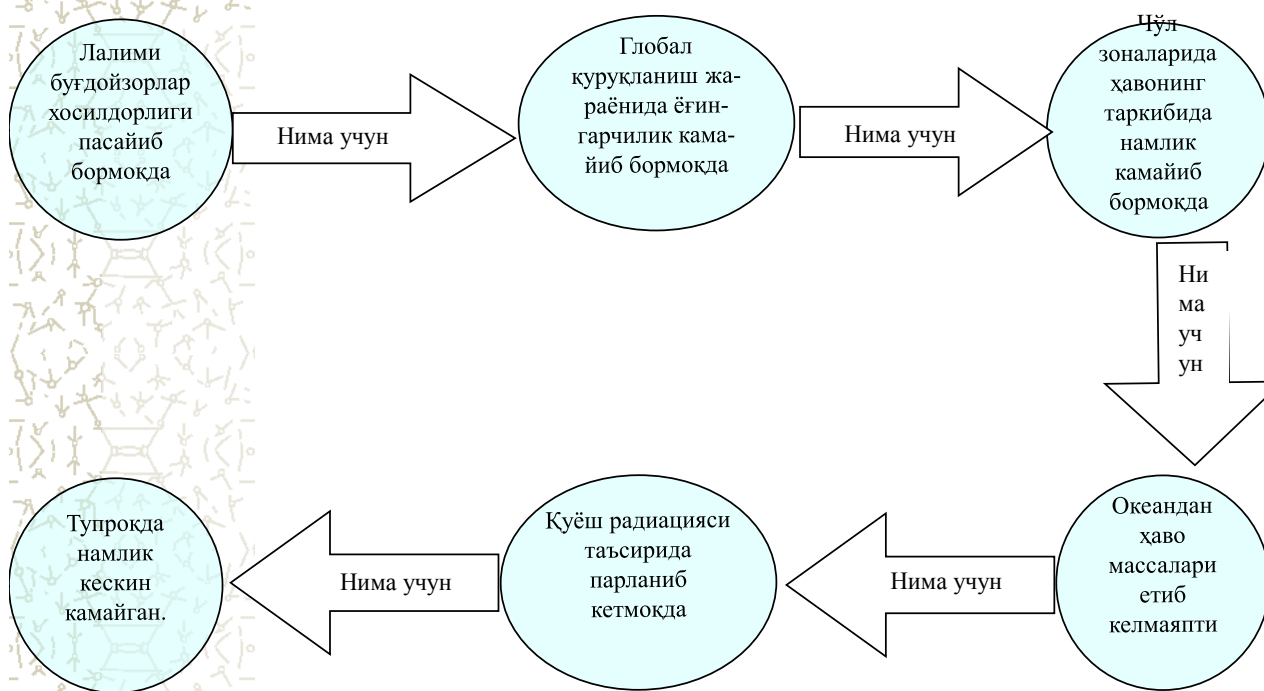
Лалими буғдойзорлар хосилдорлиги пасайиб бормоқда

Нима учун

Глобал қуруқланиш жараёнида ёғингарчилик камайиб бормоқда

Нима учун

Чўл зоналарида ҳавонинг таркибида намлик камайиб бормоқда

Нима учун

Океандан ҳаво массалари етиб келмаяпти

Нима учун

Қуёш радиацияси таъсирида парланиб кетмоқда

Нима учун

Тупроқда намлик кескин камайган.